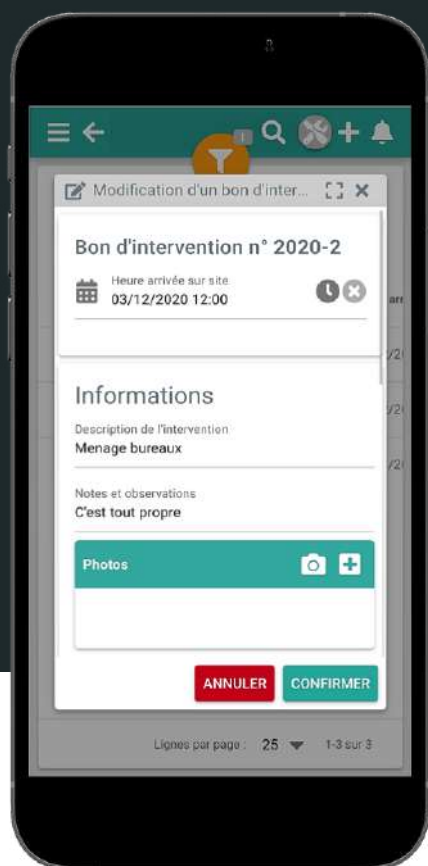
Modification d'un bon d'inter...

Bon d'intervention n° 2020-2

Heure arrivée sur site
03/12/2020 12:00

Informations

Description de l'intervention
Menage bureaux

Notes et observations
C'est tout propre

Photos

ANNULER CONFIRMER

Lignes par page : 25 1-3 sur 3